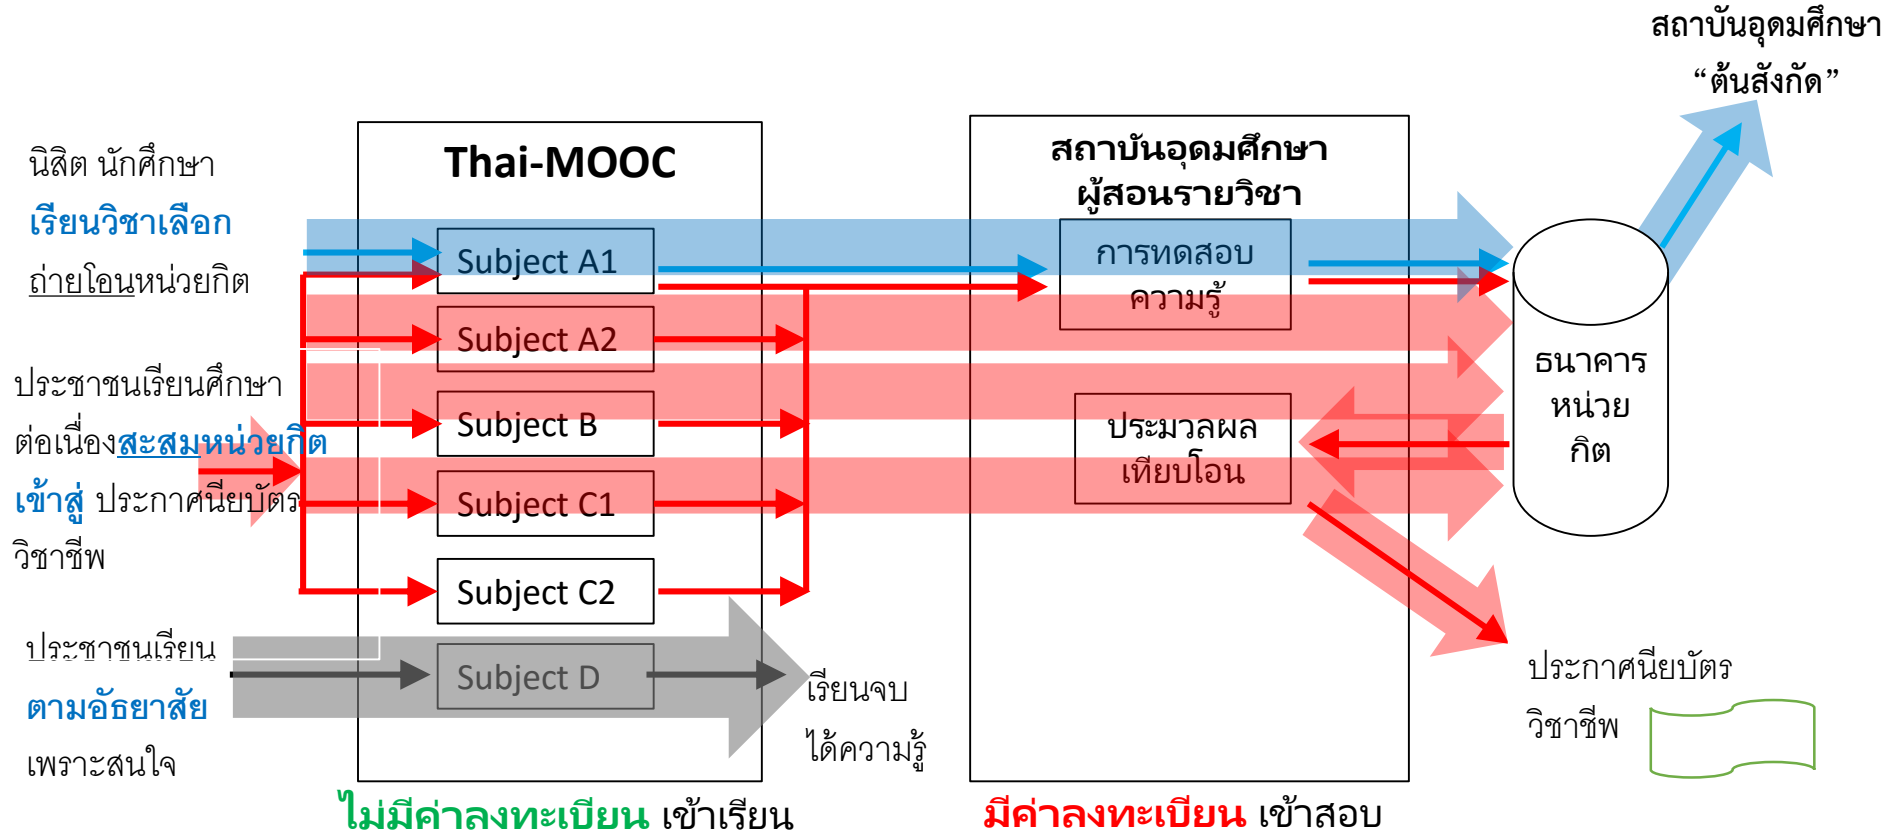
สถาบันอุดมศึกษา
“ต้นสังกัด”

นิสิต นักศึกษา
เรียนวิชาเลือก
ถ่ายโอนหน่วยกิต

ประชาชนเรียนศึกษาต่อเนื่องสะสมหน่วยกิต
เข้าสู่ ประกาศนียบัตรวิชาชีพ

ประชาชนเรียน
ตามอัธยาศัย
เพราะสนใจ

Thai-MOOC

Subject A1
Subject A2
Subject B
Subject C1
Subject C2
Subject D

เรียนจบ
ได้ความรู้

สถาบันอุดมศึกษา
ผู้สอนรายวิชา

การทดสอบ
ความรู้

ประมวลผล
เทียบโอน

ธนาคาร
หน่วย
กิต

ประกาศนียบัตร
วิชาชีพ

ไม่มีค่าลงทะเบียน เข้าเรียน
มีค่าลงทะเบียน เข้าสอบ